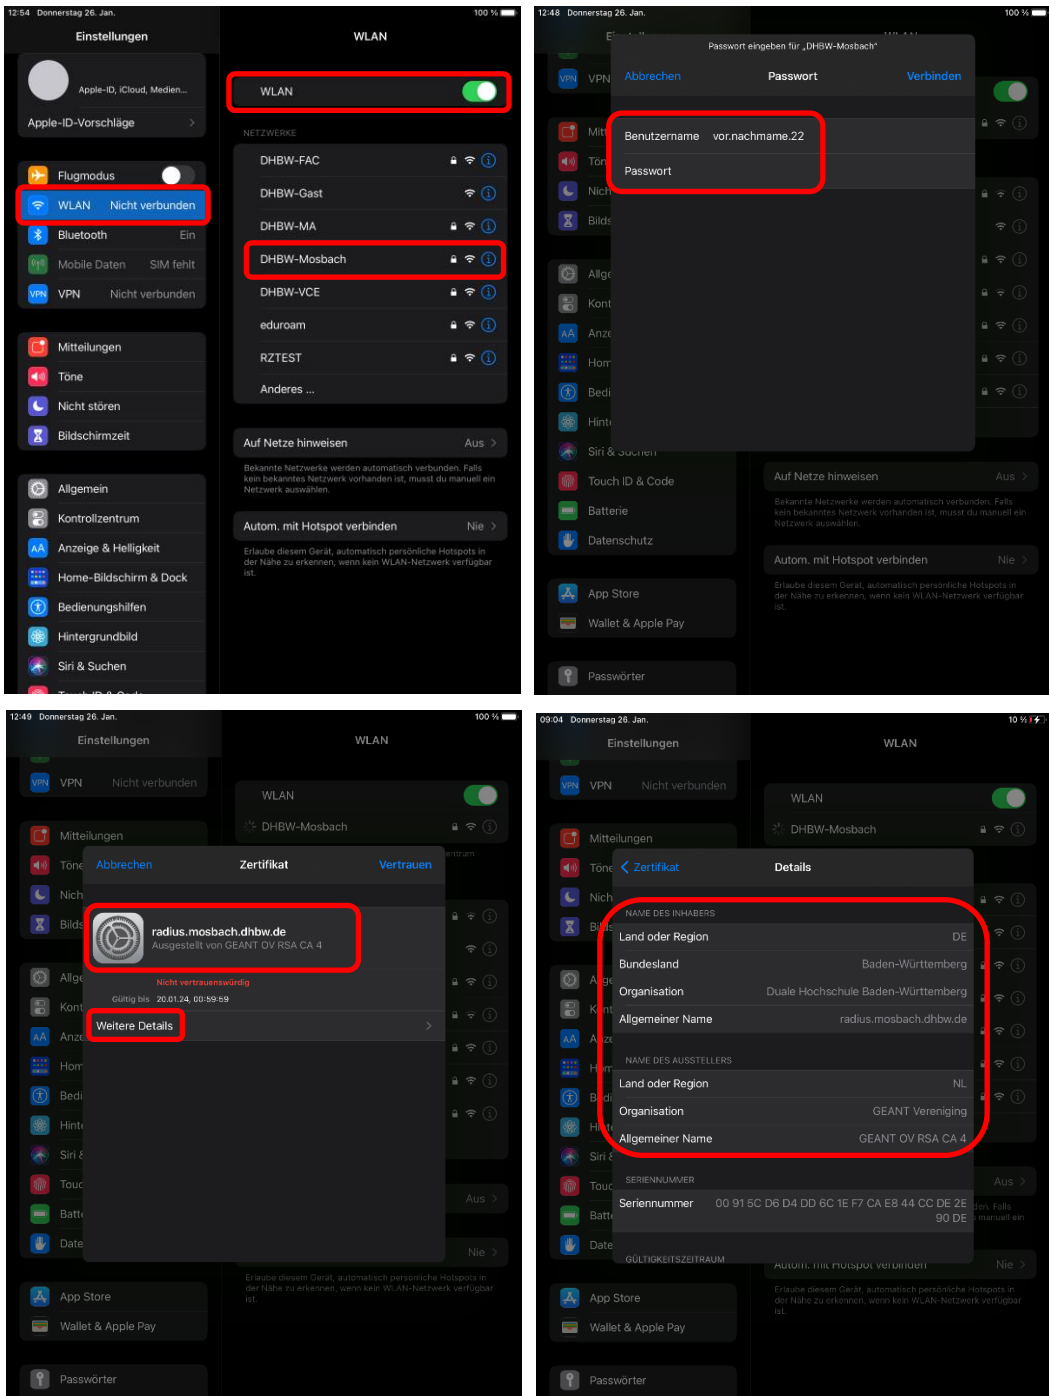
12:54 Donnerstag 26. Jan.
100 %

Einstellungen

Apple-ID, iCloud, Medien...

Apple-ID-Vorschläge

Flugmodus
WLAN Nicht verbunden
Bluetooth Ein
Mobile Daten SIM fehlt
VPN Nicht verbunden

Mitteilungen
Töne
Nicht stören
Bildschirmzeit

Allgemein
Kontrollzentrum
Anzeige & Helligkeit
Home-Bildschirm & Dock
Bedienungshilfen
Hintergrundbild
Siri & Suchen
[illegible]

WLAN

WLAN

NETZWERKE
DHBW-FAC
DHBW-Gast
DHBW-MA
DHBW-Mosbach
DHBW-VCE
eduroam
RZTEST
Anderes ...

Auf Netze hinweisen Aus
Bekannte Netzwerke werden automatisch verbunden. Falls kein bekanntes Netzwerk vorhanden ist, musst du manuell ein Netzwerk auswählen.

Autom. mit Hotspot verbinden Nie
Erlaube diesem Gerät, automatisch persönliche Hotspots in der Nähe zu erkennen, wenn kein WLAN-Netzwerk verfügbar ist.

12:48 Donnerstag 26. Jan.
100 %

Passwort eingeben für „DHBW-Mosbach"
Abbrechen Passwort Verbinden
Benutzername vor.nachname.22
Passwort

VPN
Mitt
Töne
Nich
Bilds
Allge
Kont
Anze
Hom
Bedi
Hint
Siri & Suchen
Touch ID & Code
Batterie
Datenschutz
App Store
Wallet & Apple Pay
Passwörter

Auf Netze hinweisen Aus
Bekannte Netzwerke werden automatisch verbunden. Falls kein bekanntes Netzwerk vorhanden ist, musst du manuell ein Netzwerk auswählen.
Autom. mit Hotspot verbinden Nie
Erlaube diesem Gerät, automatisch persönliche Hotspots in der Nähe zu erkennen, wenn kein WLAN-Netzwerk verfügbar ist.

12:49 Donnerstag 26. Jan.
100 %

Einstellungen
WLAN
VPN Nicht verbunden
WLAN
DHBW-Mosbach
Mitteilungen
Töne
Nich
Bilds
Allge
Kont
Anze
Hom
Bedi
Hint
Siri
Touc
Batt
Date
App Store
Wallet & Apple Pay
Passwörter

Abbrechen Zertifikat Vertrauen
radius.mosbach.dhbw.de
Ausgestellt von GEANT OV RSA CA 4
Nicht vertrauenswürdig
Gültig bis 20.01.24, 00:59:59
Weitere Details

Aus
Nie
Erlaube diesem Gerät, automatisch persönliche Hotspots in der Nähe zu erkennen, wenn kein WLAN-Netzwerk verfügbar ist.

09:04 Donnerstag 26. Jan.
10 %

Einstellungen
WLAN
VPN Nicht verbunden
WLAN
DHBW-Mosbach
Mitteilungen
Töne
Nich
Bil
A
K
A
Hom
B
Hi
Siri
Touc
Batt
Date
App Store
Wallet & Apple Pay
Passwörter

Zertifikat Details
NAME DES INHABERS
Land oder Region DE
Bundesland Baden-Württemberg
Organisation Duale Hochschule Baden-Württemberg
Allgemeiner Name radius.mosbach.dhbw.de
NAME DES AUSSTELLERS
Land oder Region NL
Organisation GEANT Vereniging
Allgemeiner Name GEANT OV RSA CA 4
SERIENNUMMER
Seriennummer 00 91 5C D6 D4 DD 6C 1E F7 CA E8 44 CC DE 2E 90 DE
GÜLTIGKEITSZEITRAUM

Aus
den. Falls manuell ein
Autom. mit Hotspot verbinden Nie
Erlaube diesem Gerät, automatisch persönliche Hotspots in der Nähe zu erkennen, wenn kein WLAN-Netzwerk verfügbar ist.